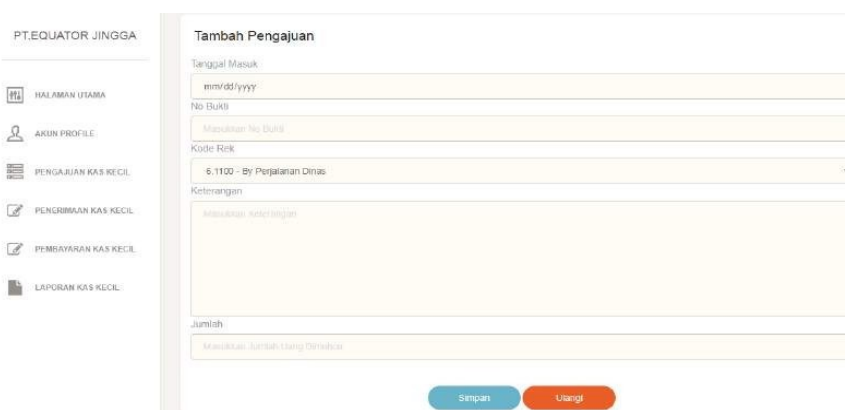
PT.EQUATOR JINGGA

HALAMAN UTAMA

AKUN PROFILE

PENGAJUAN KAS KECIL

PENERIMAAN KAS KECIL

PEMBAYARAN KAS KECIL

LAPORAN KAS KECIL

Tambah Pengajuan

Tanggal Masuk

mm/dd/yyyy

No Bukti

Masukkan No Bukti

Kode Rek

6.1100 - By Perjalanan Dinas

Keterangan

Masukkan keterangan

Jumlah

Masukkan Jumlah Uang Diminta

Simpan

Ulangi